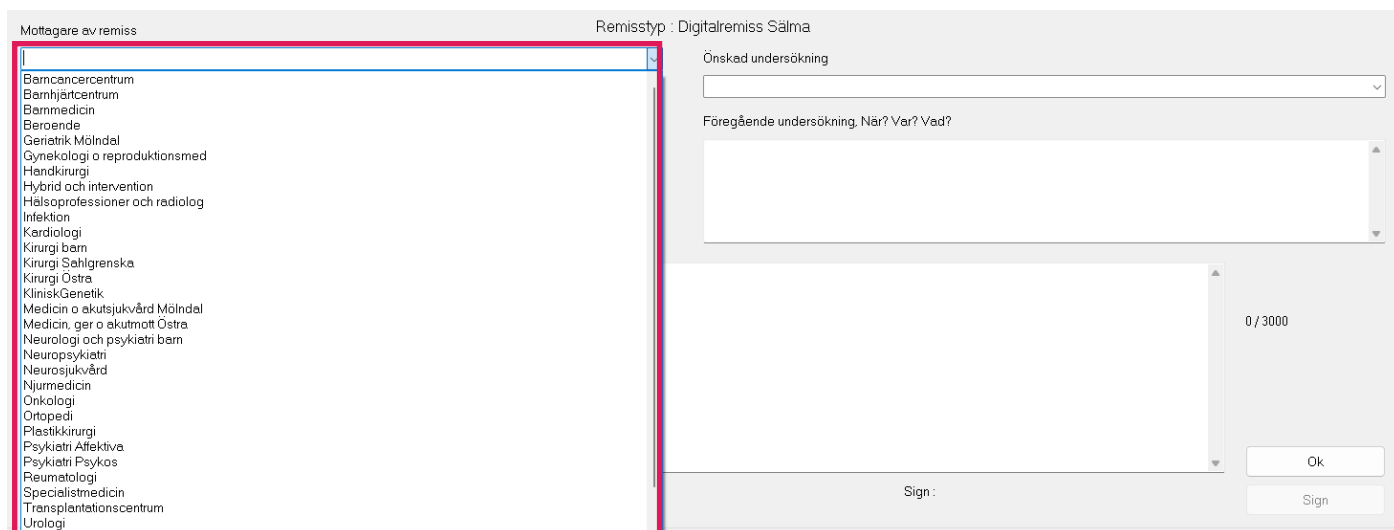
Mottagare av remiss

Remisstyp : Digitalremiss Sälma

Barncancercentrum
Barnhjärtcentrum
Barnmedicin
Beroende
Geriatrik Mölndal
Gynekologi o reproduktionsmed
Handkirurgi
Hybrid och intervention
Hälsoprofessioner och radiolog
Infektion
Kardiologi
Kirurgi barn
Kirurgi Sahlgrenska
Kirurgi Östra
KliniskGenetik
Medicin o akutsjukvård Mölndal
Medicin, ger o akutmott Östra
Neurologi och psykiatri barn
Neuropsykiatri
Neurosjukvård
Njurmedicin
Onkologi
Ortopedi
Plastikkirurgi
Psykiatri Affektiva
Psykiatri Psykos
Reumatologi
Specialistmedicin
Transplantationscentrum
Urologi

Önskad undersökning

Föregående undersökning, När? Var? Vad?

0 / 3000

Ok

Sign :

Sign